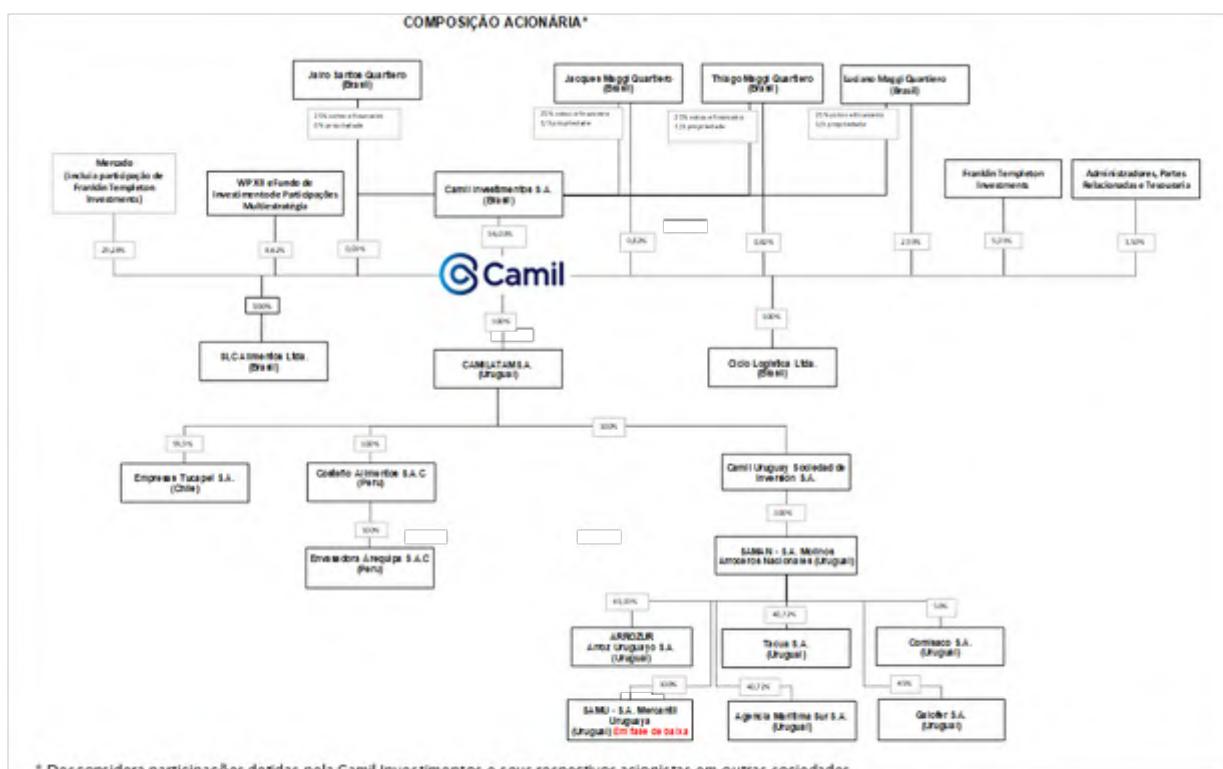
COMPOSIÇÃO ACIONÁRIA*

Jairo Santos Quartiero (Brasil)

25% usufruto financeiro
0% propriedade

Jacques Maggi Quartiero (Brasil)

25% usufruto financeiro
1/3 propriedade

Thiago Maggi Quartiero (Brasil)

25% usufruto financeiro
1/3 propriedade

Luciano Maggi Quartiero (Brasil)

25% usufruto financeiro
1/3 propriedade

Mercado (inclui a participação de Franklin Templeton Investments)

WP XII e Fundo de Investimento de Participações Multiestratégia

Camil Investimentos S.A. (Brasil)

Franklin Templeton Investments

Administradores, Partes Relacionadas e Tesouraria

29,29%

8,62%

0,05%

56,03%

0,02%

0,02%

2,19%

5,21%

3,50%

Camil

100%

SLC Alimentos Ltda. (Brasil)

100%

CAMILATAM S.A. (Uruguai)

100%

Ciclo Logística Ltda. (Brasil)

99,5%

100%

100%

Empresa Tucapel S.A. (Chile)

Costeño Alimentos S.A.C (Peru)

Camil Uruguay Sociedad de Inversión S.A.

100%

100%

Envasadora Arequipa S.A.C (Peru)

SAMAN - S.A. Molinos Arroceros Nacionales (Uruguai)

65,00%

40,72%

50%

ARROZUR Arroz Uruguayo S.A. (Uruguai)

Tacua S.A. (Uruguai)

Comisaco S.A. (Uruguai)

100%

40,72%

45%

SAMU - S.A. Mercantil Uruguaya (Uruguai) Em fase de baixa

Agencia Marítima Sur S.A. (Uruguai)

Galofer S.A. (Uruguai)

* Desconsidera participações detidas pela Camil Investimentos e seus respectivos acionistas em outras sociedades